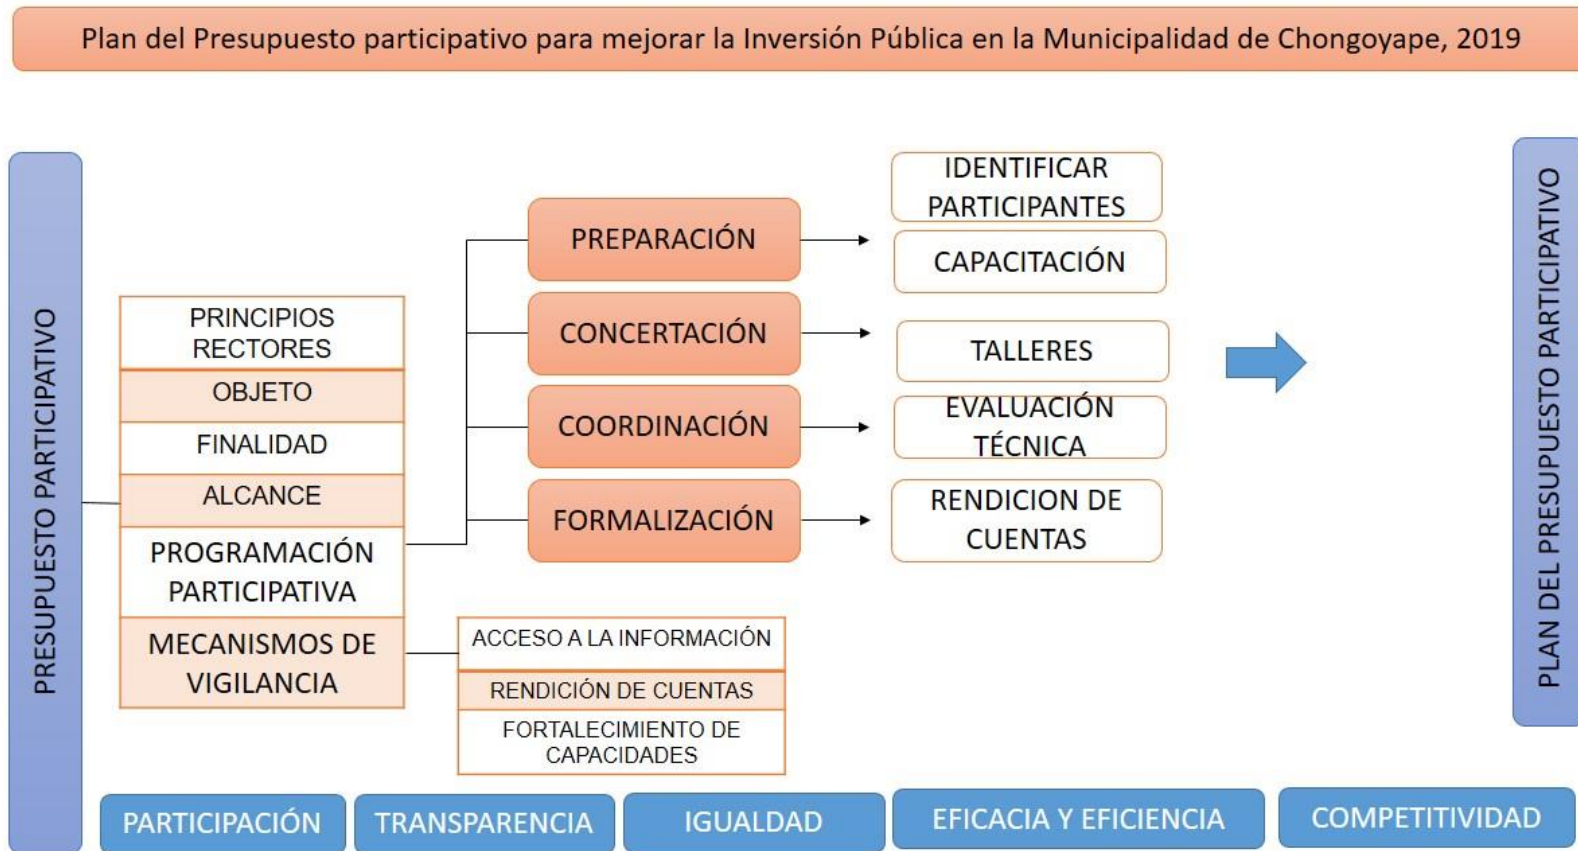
Plan del Presupuesto participativo para mejorar la Inversión Pública en la Municipalidad de Chongoyape, 2019

PRESUPUESTO PARTICIPATIVO

PRINCIPIOS RECTORES

OBJETO

FINALIDAD

ALCANCE

PROGRAMACIÓN PARTICIPATIVA

MECANISMOS DE VIGILANCIA

PREPARACIÓN

CONCERTACIÓN

COORDINACIÓN

FORMALIZACIÓN

IDENTIFICAR PARTICIPANTES

CAPACITACIÓN

TALLERES

EVALUACIÓN TÉCNICA

RENDICION DE CUENTAS

ACCESO A LA INFORMACIÓN

RENDICIÓN DE CUENTAS

FORTALECIMIENTO DE CAPACIDADES

PLAN DEL PRESUPUESTO PARTICIPATIVO

PARTICIPACIÓN

TRANSPARENCIA

IGUALDAD

EFICACIA Y EFICIENCIA

COMPETITIVIDAD